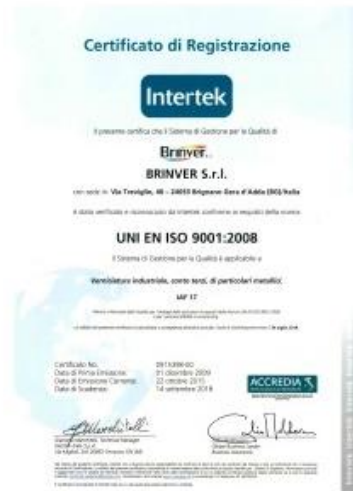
Certificato di Registrazione

Intertek

Il presente certifica che il Sistema di Gestione per la Qualità di

Brinver

BRINVER S.r.l.

con sede in: Via Treviglio, 48 – 24055 Brignano Gera d'Adda (BG) Italia

è stato verificato e riconosciuto da Intertek conforme ai requisiti della norma

UNI EN ISO 9001:2008

Il Sistema di Gestione per la Qualità è applicabile a:

Verniciatura industriale, conto terzi, di particolari metallici.

IAF 17

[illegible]

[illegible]

Certificato No.: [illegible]
Data di Prima Emissione: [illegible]
Data di Emissione Corrente: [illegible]
Data di Scadenza: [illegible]

ACCREDIA

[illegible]

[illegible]

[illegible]